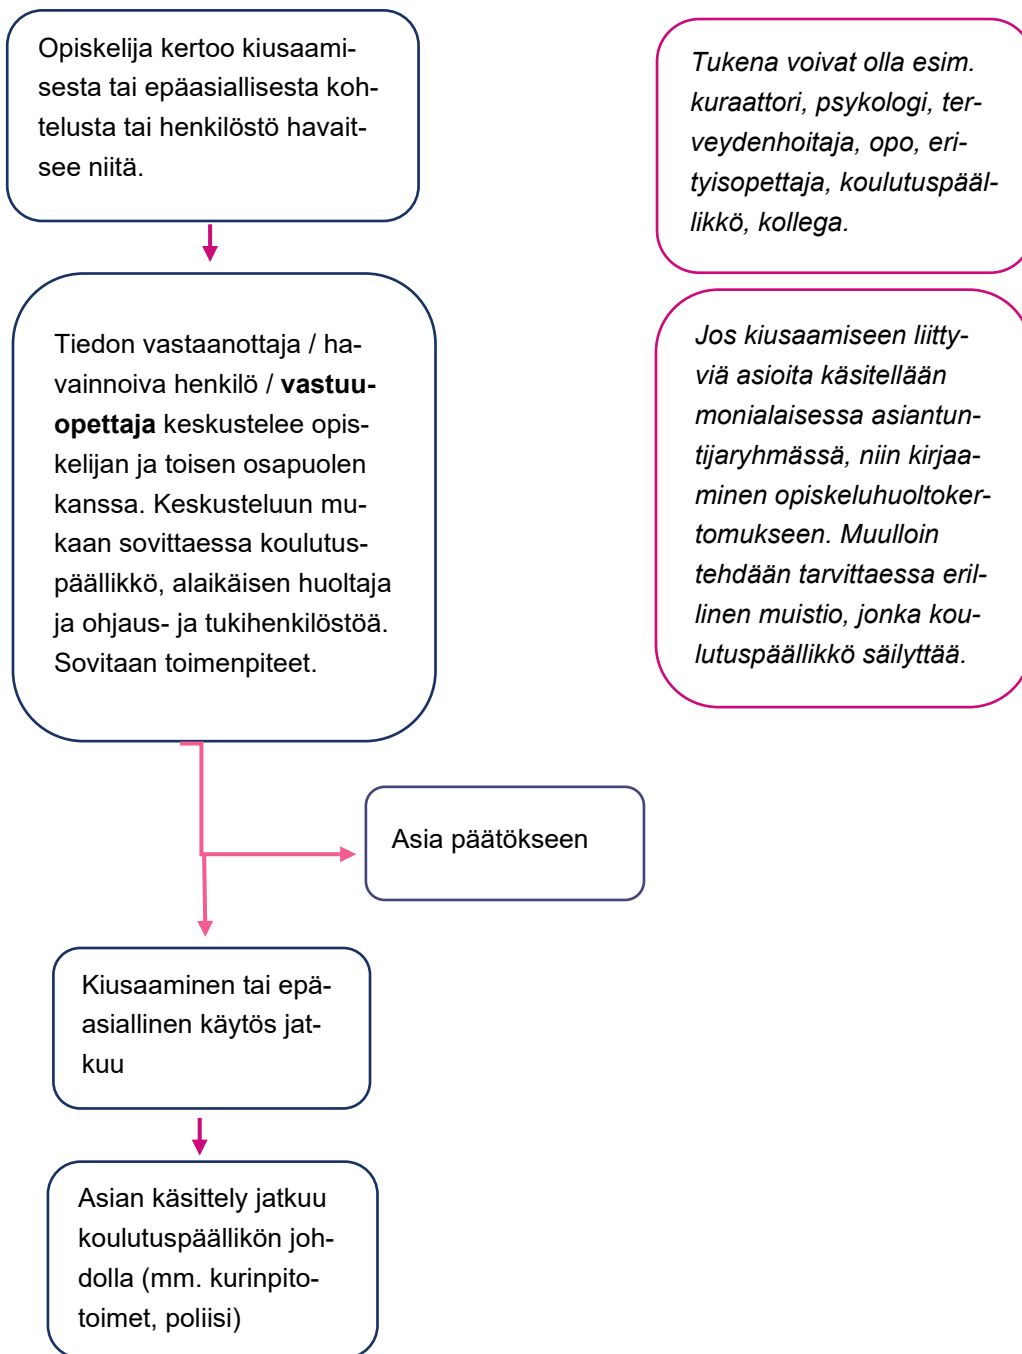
Opiskelija kertoo kiusaamisesta tai epäasiallisesta kohtelusta tai henkilöstö havaitsee niitä.

Tukena voivat olla esim. kuraattori, psykologi, terveydenhoitaja, opo, erityisopettaja, koulutuspäällikkö, kollega.

Tiedon vastaanottaja / havainnoiva henkilö / **vastuuopettaja** keskustelee opiskelijan ja toisen osapuolen kanssa. Keskusteluun mukaan sovittaessa koulutuspäällikkö, alaikäisen huoltaja ja ohjaus- ja tukihenkilöstöä. Sovitaan toimenpiteet.

Jos kiusaamiseen liittyviä asioita käsitellään monialaisessa asiantuntijaryhmässä, niin kirjaaminen opiskeluhuoltokertomukseen. Muulloin tehdään tarvittaessa erillinen muistio, jonka koulutuspäällikkö säilyttää.

Asia päätökseen

Kiusaaminen tai epäasiallinen käytös jatkuu

Asian käsittely jatkuu koulutuspäällikön johdolla (mm. kurinpitotoimet, poliisi)